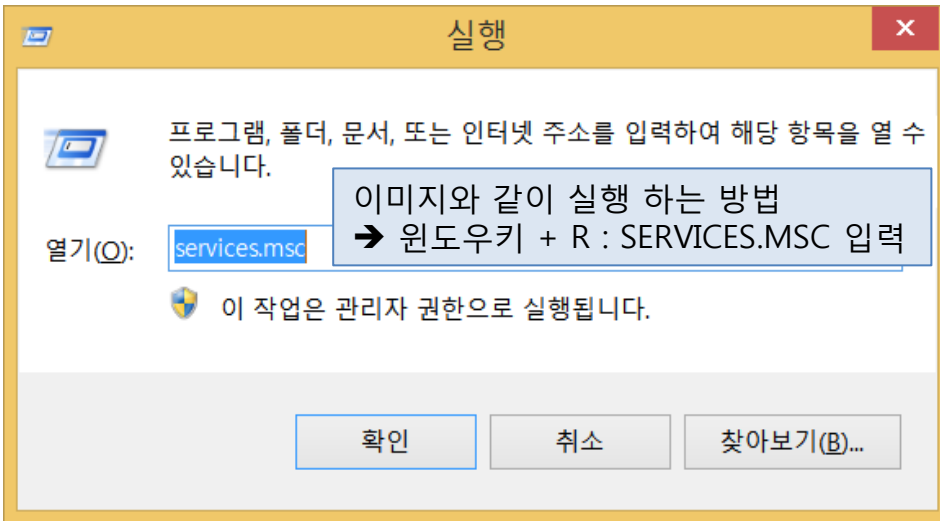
실행

✕

프로그램, 폴더, 문서, 또는 인터넷 주소를 입력하여 해당 항목을 열 수 있습니다.

이미지와 같이 실행 하는 방법
➔ 윈도우키 + R : SERVICES.MSC 입력

열기(O): services.msc

이 작업은 관리자 권한으로 실행됩니다.

확인

취소

찾아보기(B)...